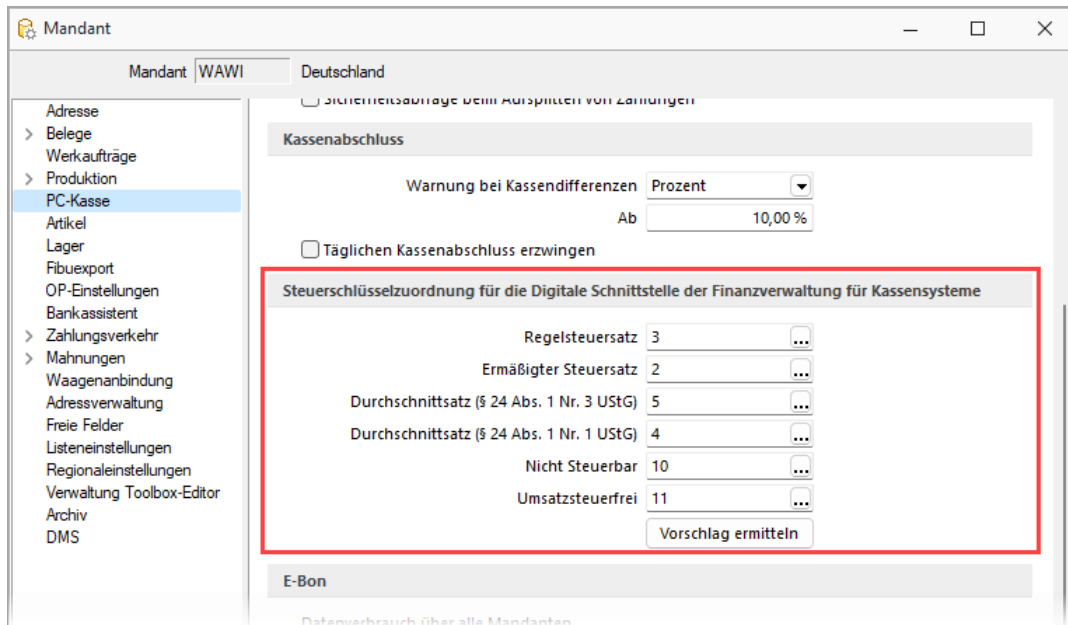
Mandant

Mandant WAWI Deutschland

Adresse
Belege
Werkaufträge
Produktion
PC-Kasse
Artikel
Lager
Fibuexport
OP-Einstellungen
Bankassistent
Zahlungsverkehr
Mahnungen
Waagenanbindung
Adressverwaltung
Freie Felder
Listeneinstellungen
Regionaleinstellungen
Verwaltung Toolbox-Editor
Archiv
DMS

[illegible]

Kassenabschluss

Warnung bei Kassendifferenzen Prozent
Ab 10,00 %
Täglichen Kassenabschluss erzwingen

Steuerschlüsselzuordnung für die Digitale Schnittstelle der Finanzverwaltung für Kassensysteme

Regelsteuersatz 3 ...
Ermäßigter Steuersatz 2 ...
Durchschnittsatz (§ 24 Abs. 1 Nr. 3 UStG) 5 ...
Durchschnittsatz (§ 24 Abs. 1 Nr. 1 UStG) 4 ...
Nicht Steuerbar 10 ...
Umsatzsteuerfrei 11 ...
Vorschlag ermitteln

E-Bon

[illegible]